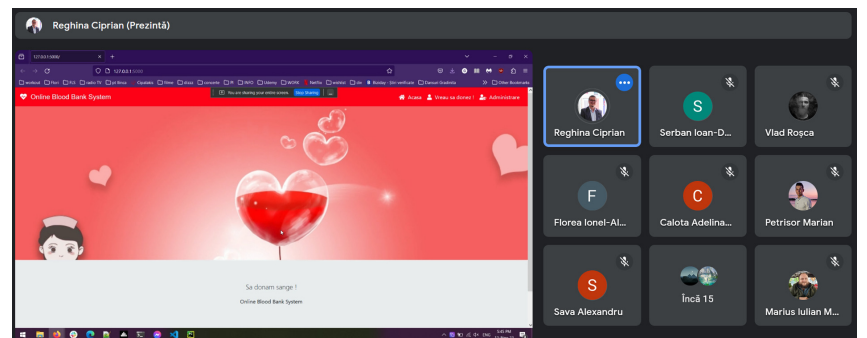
Reghina Ciprian (Prezintă)

127.0.0.1:8000

127.0.0.1

You are sharing your entire screen. Stop Sharing

Online Blood Bank System

Acasa  Vreau sa donez !  Administrare

Sa donam sange !

Online Blood Bank System

Reghina Ciprian

S
Serban Ioan-D...

Vlad Roșca

F
Florea Ionel-Al...

C
Calota Adelina...

Petrisor Marian

S
Sava Alexandru

Încă 15

Marius Iulian M...